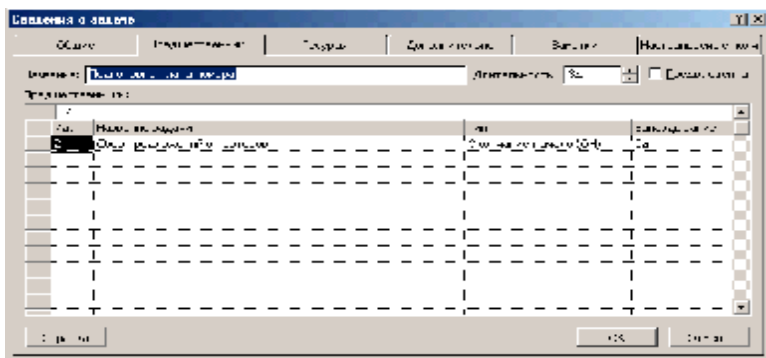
Сведения о задаче

Общие | Предшественники | Ресурсы | Дополнительно | Заметки | Настраиваемые поля

Название: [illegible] | Длительность: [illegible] | Оценка

Предшественники:

| Ид | Название задачи | Тип | Запаздывание |
|---|---|---|---|
| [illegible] | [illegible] | Окончание-начало (ОН) | 0д |

Справка | ОК | Отмена